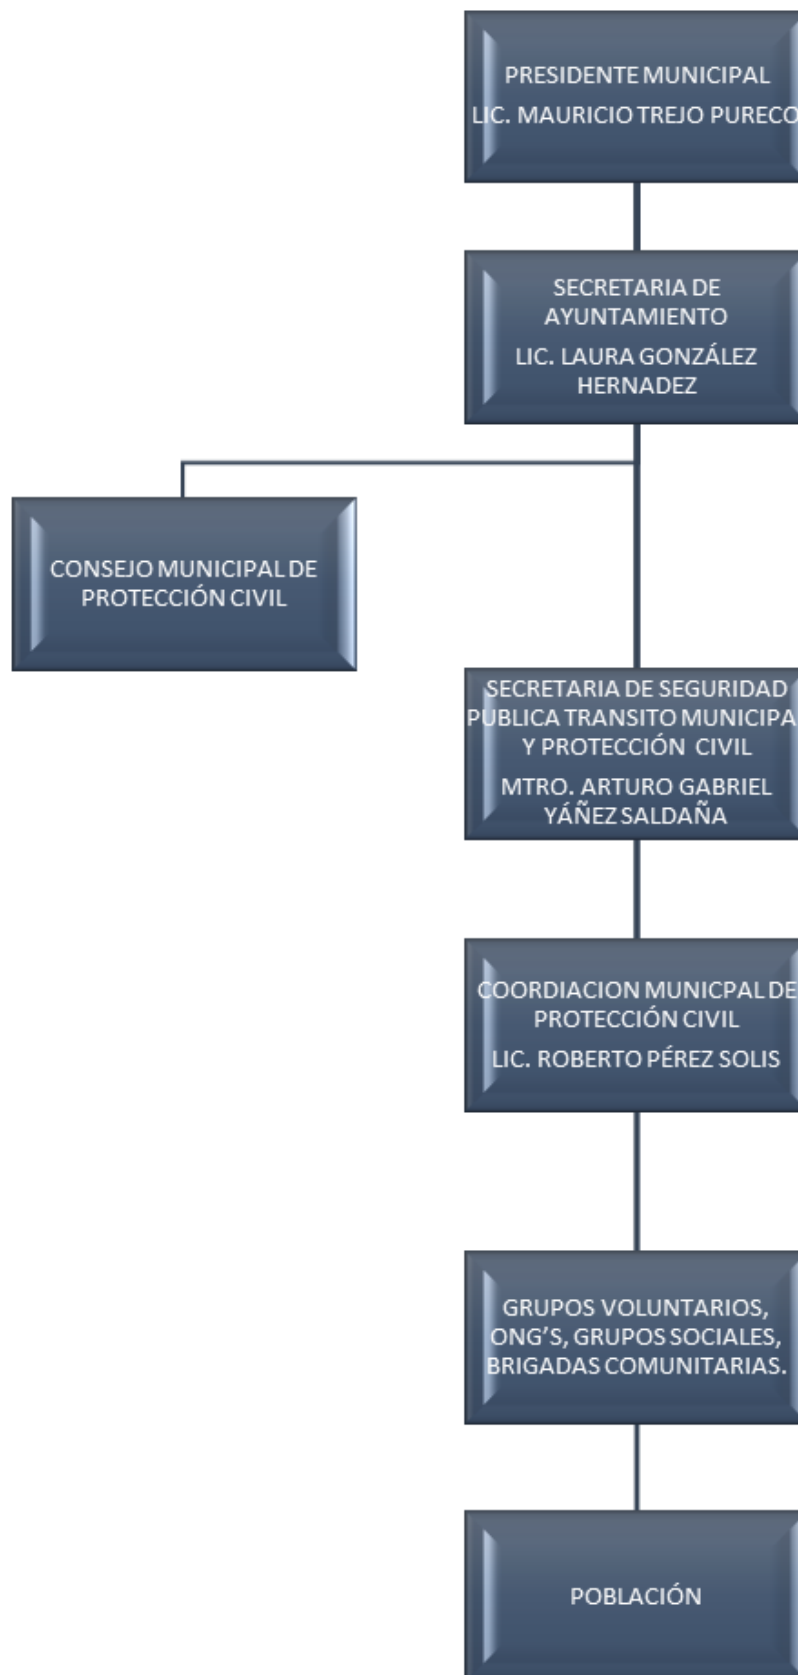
PRESIDENTE MUNICIPAL
LIC. MAURICIO TREJO PURECO

SECRETARIA DE AYUNTAMIENTO
LIC. LAURA GONZÁLEZ HERNADEZ

CONSEJO MUNICIPAL DE PROTECCIÓN CIVIL

SECRETARIA DE SEGURIDAD PUBLICA TRANSITO MUNICIPA Y PROTECCIÓN CIVIL
MTRO. ARTURO GABRIEL YÁÑEZ SALDAÑA

COORDIACION MUNICPAL DE PROTECCIÓN CIVIL
LIC. ROBERTO PÉREZ SOLIS

GRUPOS VOLUNTARIOS, ONG'S, GRUPOS SOCIALES, BRIGADAS COMUNITARIAS.

POBLACIÓN